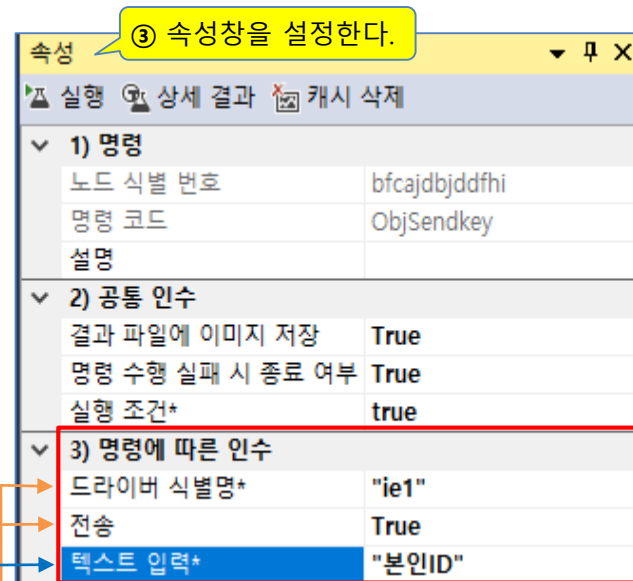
속성

③ 속성창을 설정한다.

▾ ᴘ ✕

실행 상세 결과 캐시 삭제

1) 명령

| | |
|---|---|
| 노드 식별 번호 | bfcajdbjddfhi |
| 명령 코드 | ObjSendkey |
| 설명 | |

2) 공통 인수

| | |
|---|---|
| 결과 파일에 이미지 저장 | True |
| 명령 수행 실패 시 종료 여부 | True |
| 실행 조건* | true |

3) 명령에 따른 인수

| | |
|---|---|
| 드라이버 식별명* | "ie1" |
| 전송 | True |
| 텍스트 입력* | "본인ID" |